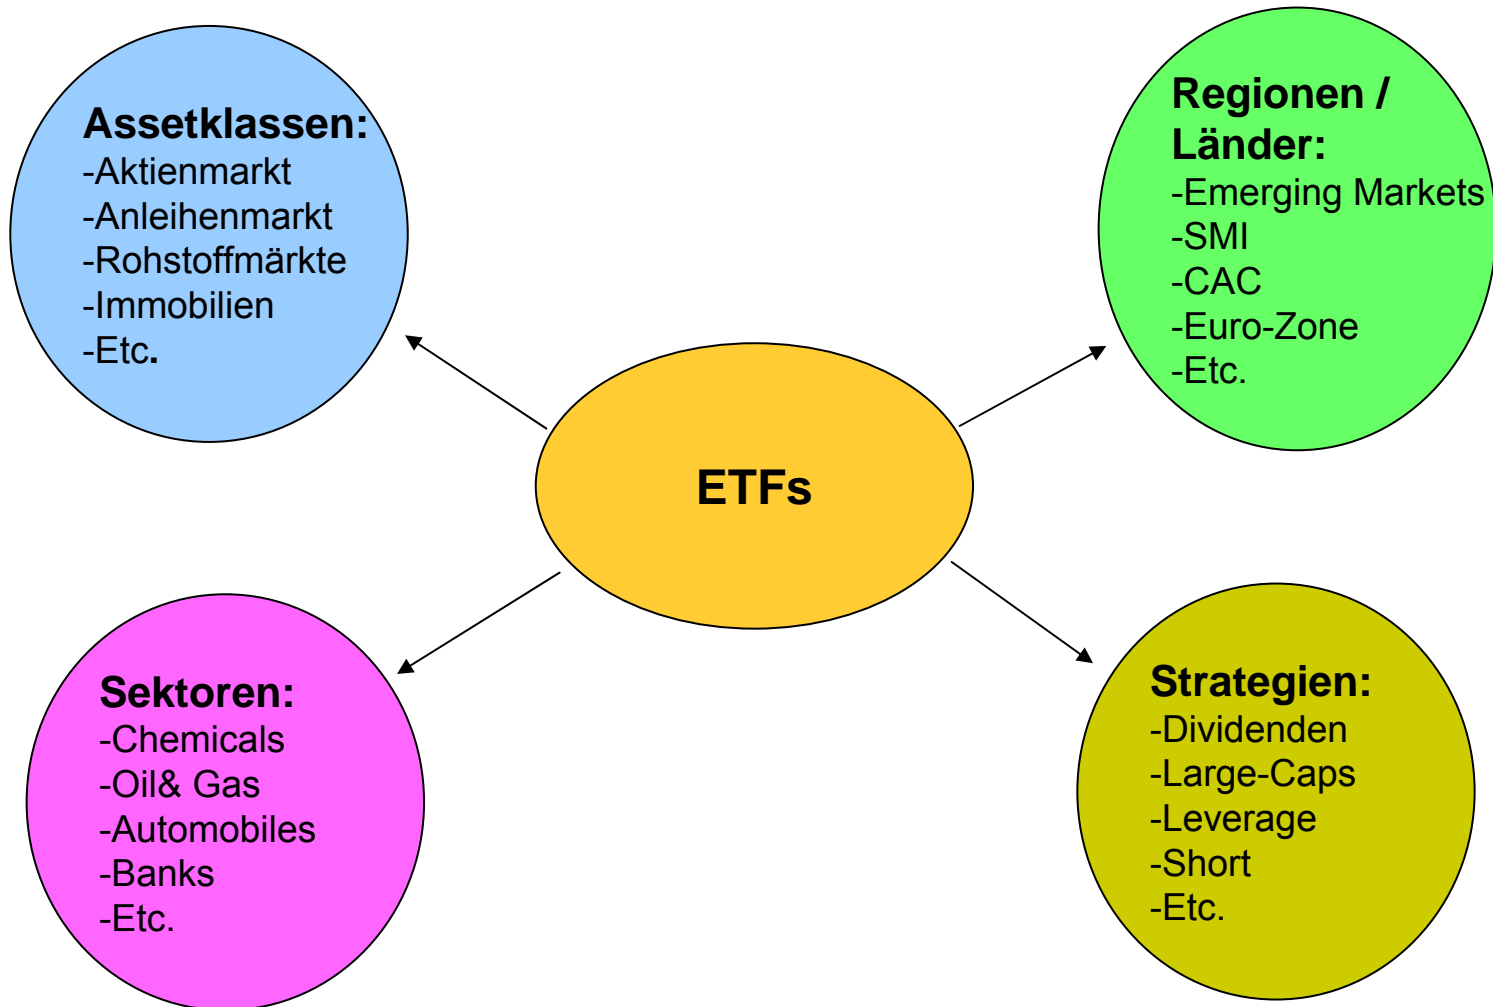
Assetklassen:
-Aktienmarkt
-Anleihenmarkt
-Rohstoffmärkte
-Immobilien
-Etc.

Regionen / Länder:
-Emerging Markets
-SMI
-CAC
-Euro-Zone
-Etc.

ETFs

Sektoren:
-Chemicals
-Oil& Gas
-Automobiles
-Banks
-Etc.

Strategien:
-Dividenden
-Large-Caps
-Leverage
-Short
-Etc.